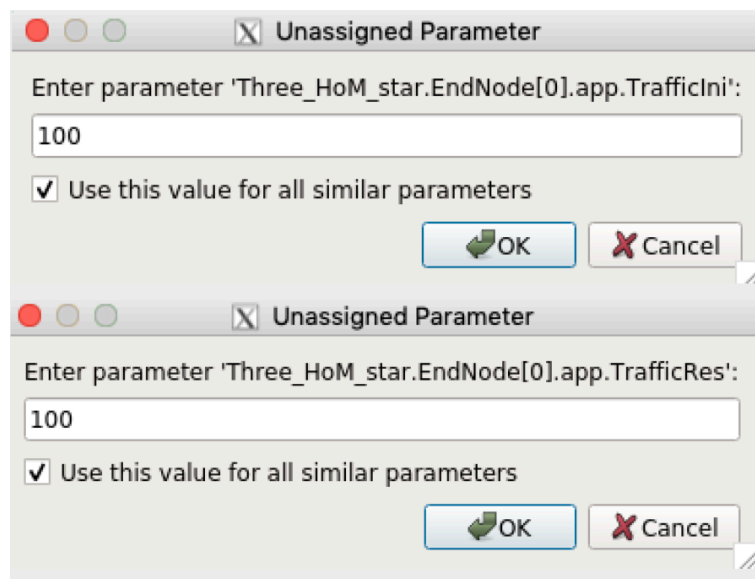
Unassigned Parameter

Enter parameter 'Three_HoM_star.EndNode[0].app.TrafficIni':

100

Use this value for all similar parameters

OK Cancel

Unassigned Parameter

Enter parameter 'Three_HoM_star.EndNode[0].app.TrafficRes':

100

Use this value for all similar parameters

OK Cancel